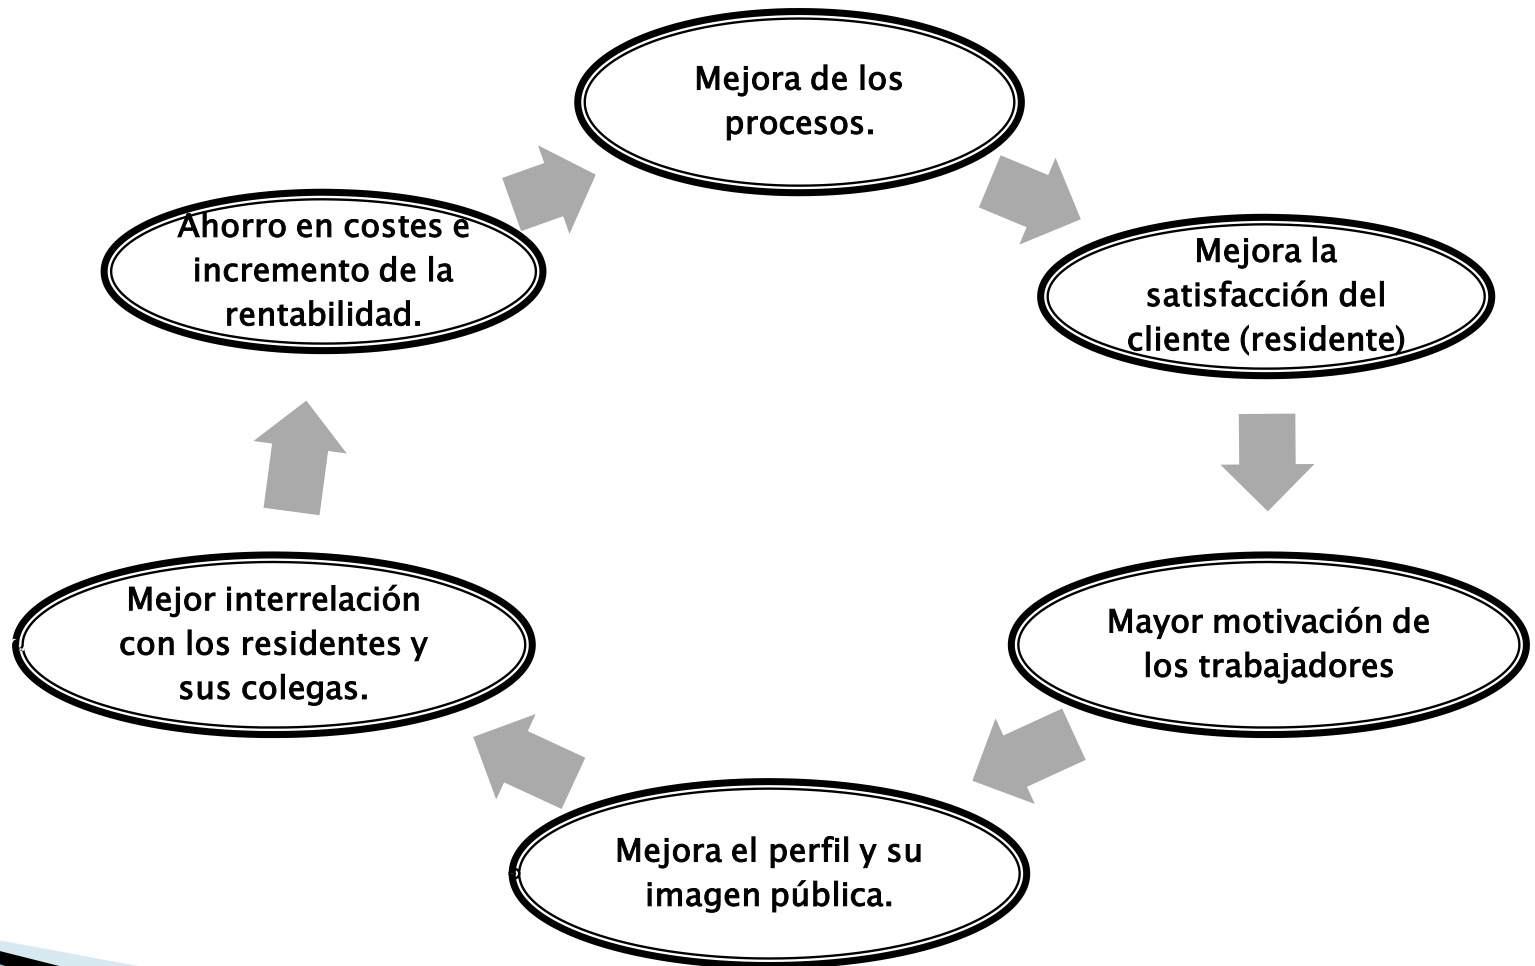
Mejora de los procesos.

Mejora la satisfacción del cliente (residente)

Mayor motivación de los trabajadores

Mejora el perfil y su imagen pública.

Mejor interrelación con los residentes y sus colegas.

Ahorro en costes e incremento de la rentabilidad.